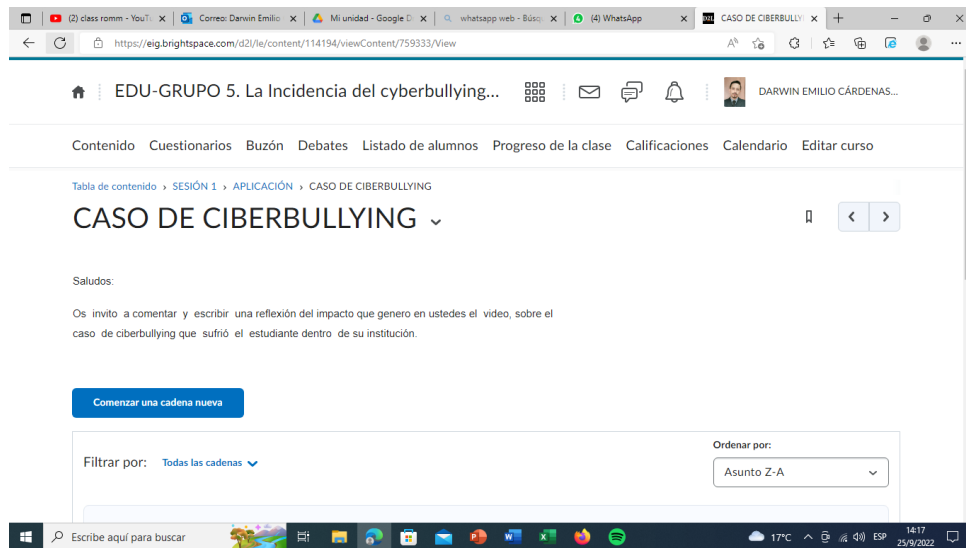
(2) class romm - YouTu ×
Correo: Darwin Emilio ×
Mi unidad - Google D ×
whatsapp web - Búsq ×
(4) WhatsApp ×
CASO DE CIBERBULLY ×
+

https://eig.brightspace.com/d2l/le/content/114194/viewContent/759333/View

EDU-GRUPO 5. La Incidencia del cyberbullying...

DARWIN EMILIO CÁRDENAS...

Contenido Cuestionarios Buzón Debates Listado de alumnos Progreso de la clase Calificaciones Calendario Editar curso

Tabla de contenido › SESIÓN 1 › APLICACIÓN › CASO DE CIBERBULLYING

CASO DE CIBERBULLYING

Saludos:

Os invito a comentar y escribir una reflexión del impacto que genero en ustedes el video, sobre el caso de ciberbullying que sufrió el estudiante dentro de su institución.

Comenzar una cadena nueva

Filtrar por: Todas las cadenas

Ordenar por:

Asunto Z-A

Escribe aquí para buscar

17°C ESP 14:17 25/9/2022